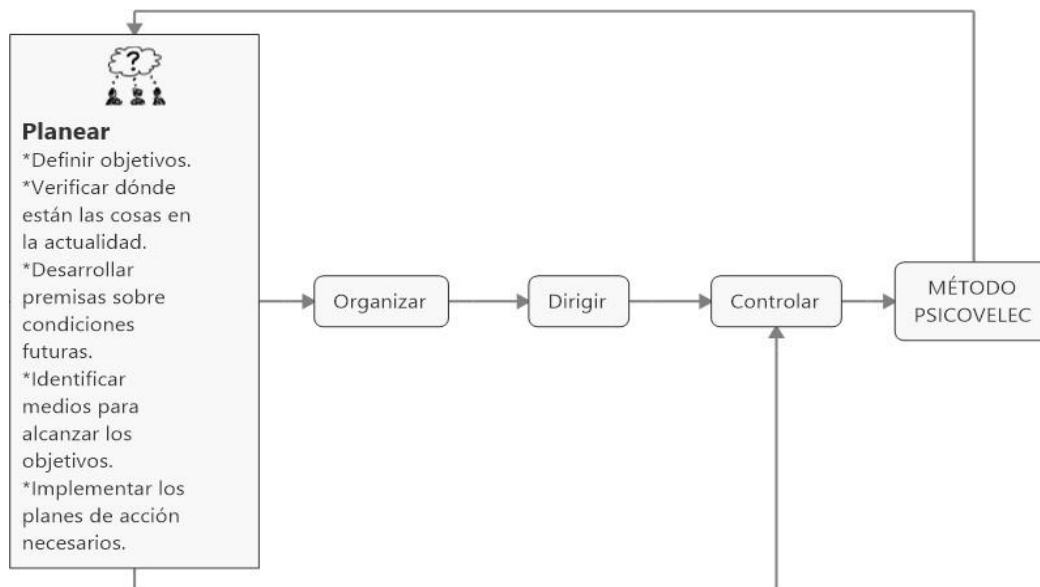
?

**Planear**
*Definir objetivos.
*Verificar dónde están las cosas en la actualidad.
*Desarrollar premisas sobre condiciones futuras.
*Identificar medios para alcanzar los objetivos.
*Implementar los planes de acción necesarios.

Organizar

Dirigir

Controlar

MÉTODO PSICOVELEC